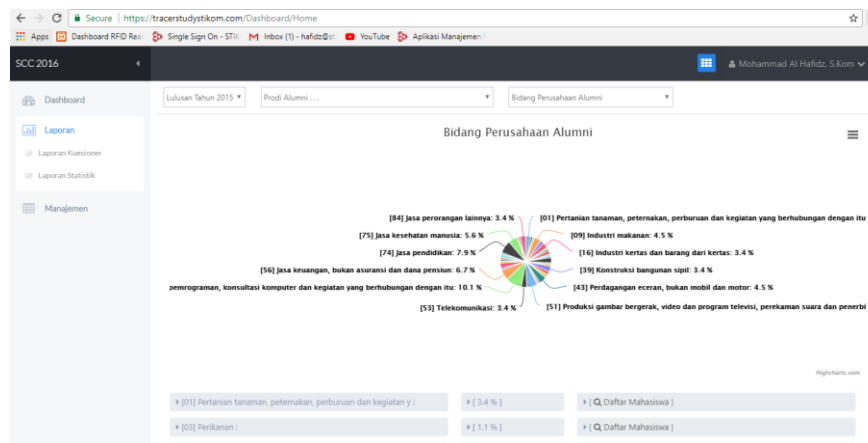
Secure | https://tracerstudystikom.com/Dashboard/Home

Apps Dashboard RFID Rea Single Sign On - STIK Inbox (1) - hafidz@st YouTube Aplikasi Manajemen

SCC 2016

Mohammad Al Hafidz, S.Kom

Dashboard

Laporan

Laporan Kuesioner

Laporan Statistik

Manajemen

Lulusan Tahun 2015 ▾ | Prodi Alumni . . . ▾ | Bidang Perusahaan Alumni ▾

Bidang Perusahaan Alumni

[84] Jasa perorangan lainnya: 3.4 %

[75] Jasa kesehatan manusia: 5.6 %

[74] Jasa pendidikan: 7.9 %

[56] Jasa keuangan, bukan asuransi dan dana pensiun: 6.7 %

pemrograman, konsultasi komputer dan kegiatan yang berhubungan dengan itu: 10.1 %

[53] Telekomunikasi: 3.4 %

[01] Pertanian tanaman, peternakan, perburuan dan kegiatan yang berhubungan dengan itu

[09] Industri makanan: 4.5 %

[16] Industri kertas dan barang dari kertas: 3.4 %

[39] Konstruksi bangunan sipil: 3.4 %

[43] Perdagangan eceran, bukan mobil dan motor: 4.5 %

[51] Produksi gambar bergerak, video dan program televisi, perekaman suara dan penerbi

Highcharts.com

[01] Pertanian tanaman, peternakan, perburuan dan kegiatan y : | [ 3.4 % ] | [ Daftar Mahasiswa ]

[03] Perikanan : | [ 1.1 % ] | [ Daftar Mahasiswa ]